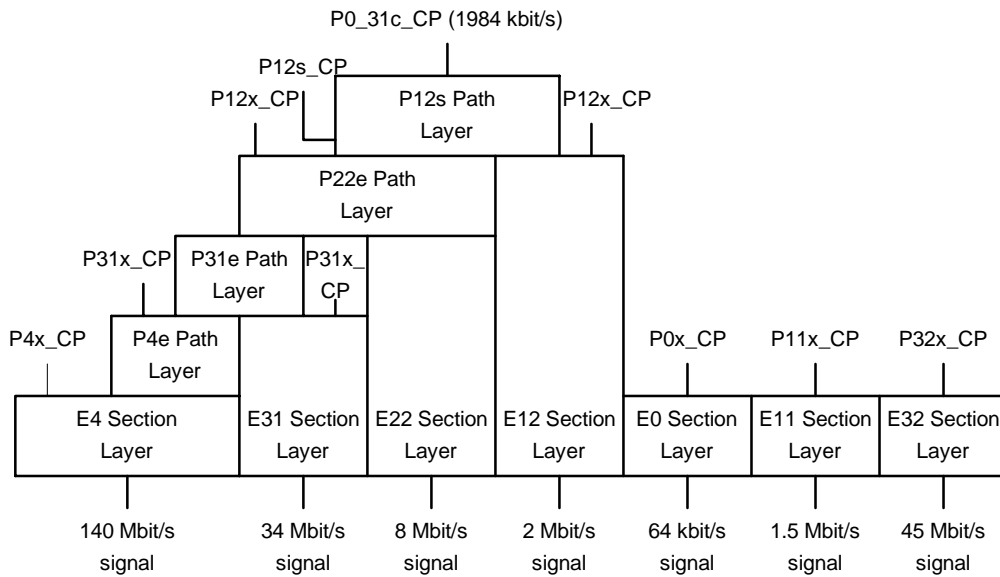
P0_31c_CP (1984 kbit/s)

P12s_CP

P12x_CP

P12s Path Layer

P12x_CP

P22e Path Layer

P31x_CP

P31e Path Layer

P31x_CP

P4x_CP

P4e Path Layer

P0x_CP

P11x_CP

P32x_CP

E4 Section Layer

E31 Section Layer

E22 Section Layer

E12 Section Layer

E0 Section Layer

E11 Section Layer

E32 Section Layer

140 Mbit/s signal

34 Mbit/s signal

8 Mbit/s signal

2 Mbit/s signal

64 kbit/s signal

1.5 Mbit/s signal

45 Mbit/s signal